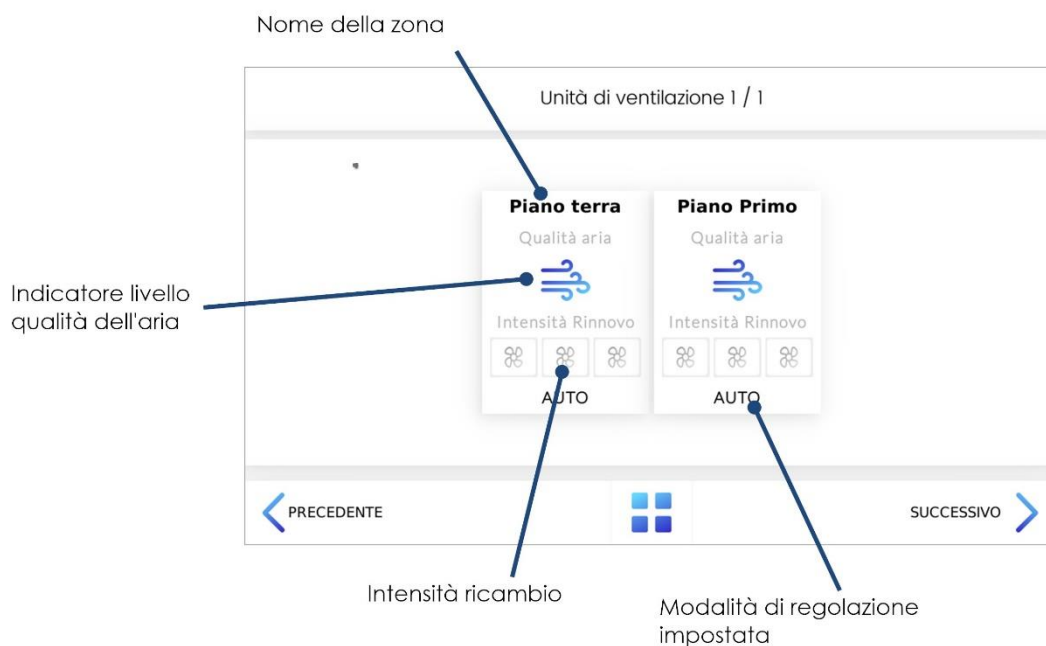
Nome della zona

Unità di ventilazione 1 / 1

Indicatore livello qualità dell'aria

Piano terra
Qualità aria
Intensità Rinnovo
AUTO

Piano Primo
Qualità aria
Intensità Rinnovo
AUTO

PRECEDENTE

SUCCESSIVO

Intensità ricambio

Modalità di regolazione impostata